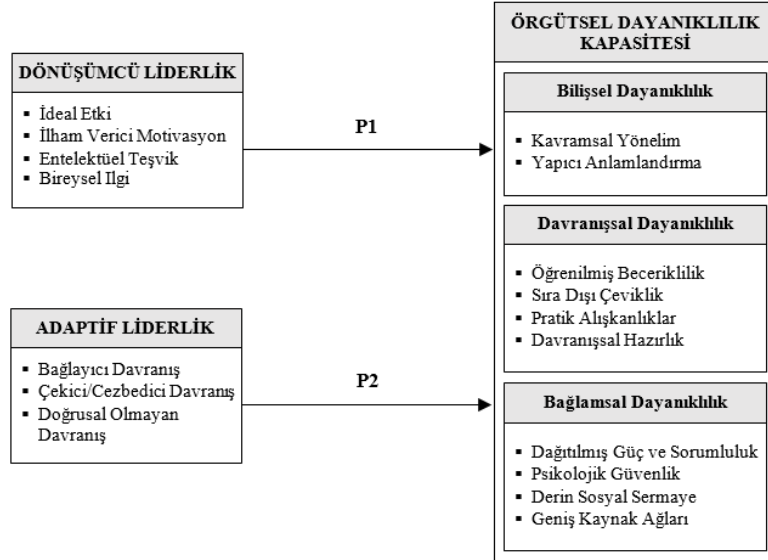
DÖNÜŞÜMCÜ LİDERLİK

- İdeal Etki
- İlham Verici Motivasyon
- Entelektüel Teşvik
- Bireysel Ilgi

P1

ADAPTİF LİDERLİK

- Bağlayıcı Davranış
- Çekici/Cezbedici Davranış
- Doğrusal Olmayan Davranış

P2

ÖRGÜTSEL DAYANIKLILIK KAPASİTESİ

Bilişsel Dayanıklılık

- Kavramsal Yönelim
- Yapıcı Anlamlandırma

Davranışsal Dayanıklılık

- Öğrenilmiş Beceriklilik
- Sıra Dışı Çeviklik
- Pratik Alışkanlıklar
- Davranışsal Hazırlık

Bağlamsal Dayanıklılık

- Dağıtılmış Güç ve Sorumluluk
- Psikolojik Güvenlik
- Derin Sosyal Sermaye
- Geniş Kaynak Ağları